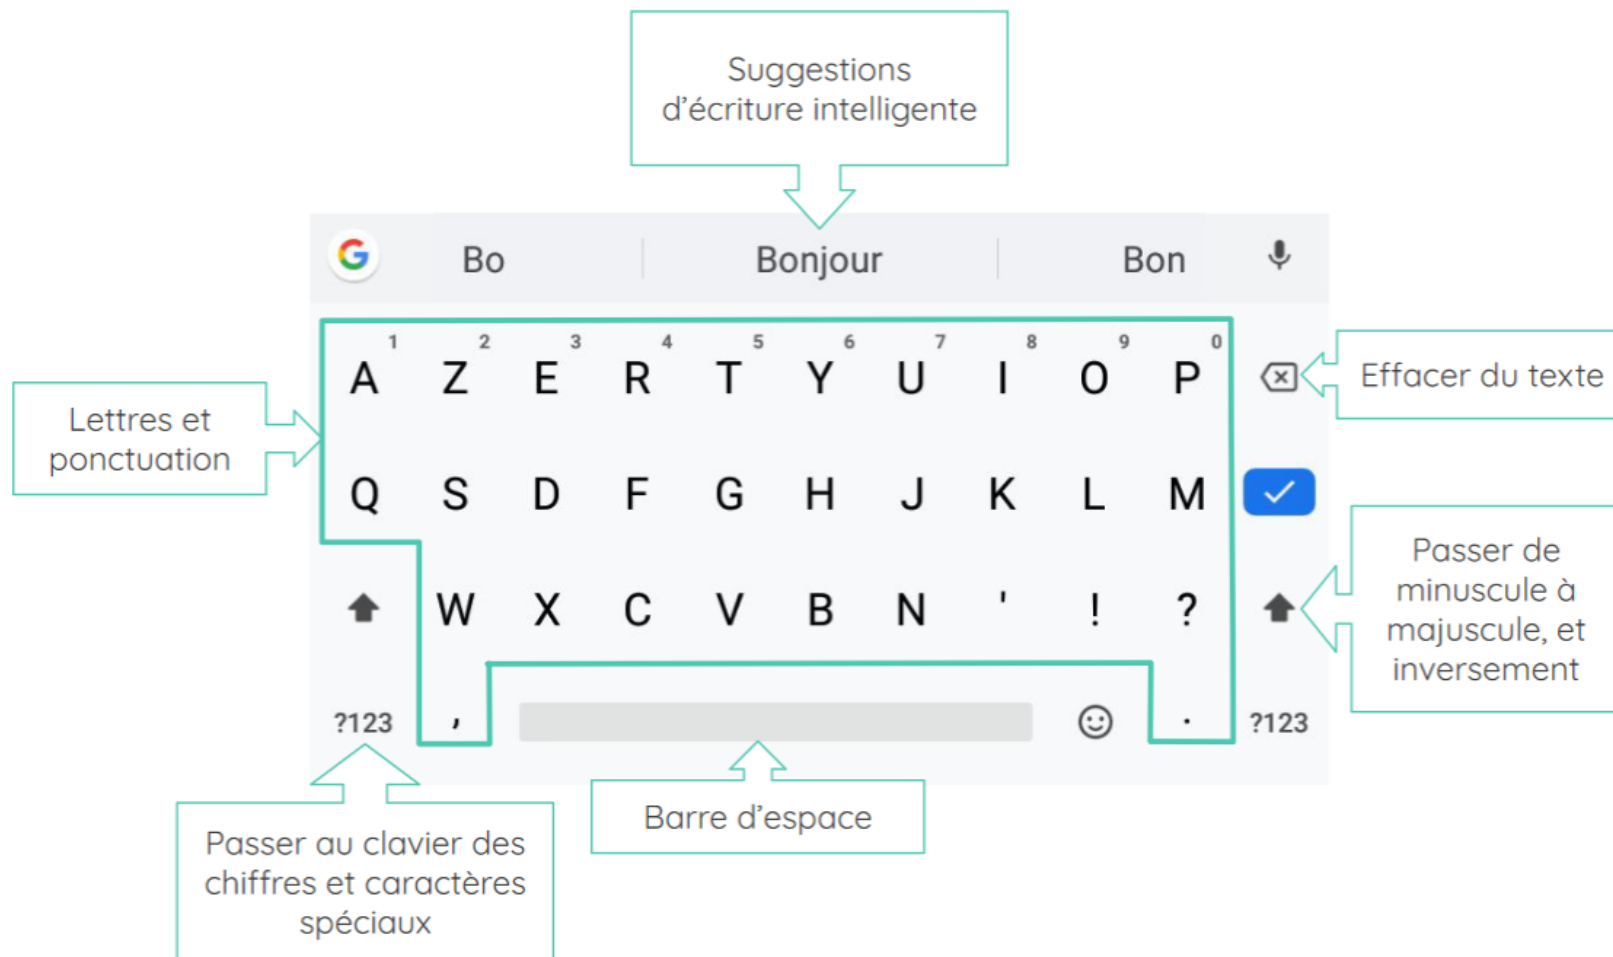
Suggestions d'écriture intelligente

G Bo Bonjour Bon

Lettres et ponctuation

1 2 3 4 5 6 7 8 9 0
A Z E R T Y U I O P
Q S D F G H J K L M
W X C V B N ' ! ?
?123 , . ?123

Effacer du texte

Passer de minuscule à majuscule, et inversement

Passer au clavier des chiffres et caractères spéciaux

Barre d'espace